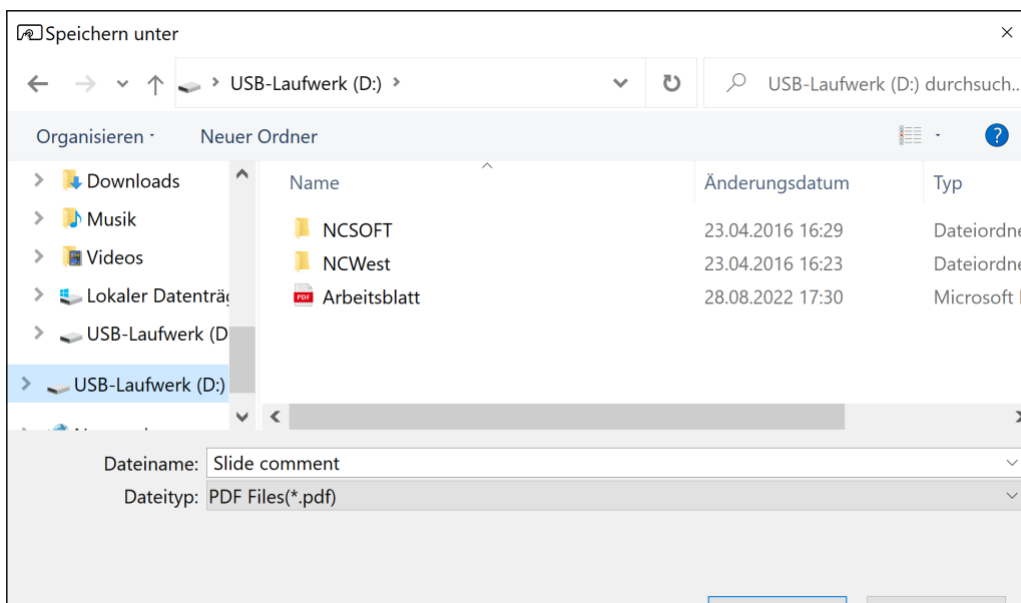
Speichern unter

USB-Laufwerk (D:)

USB-Laufwerk (D:) durchsuch...

Organisieren · Neuer Ordner

Downloads
Musik
Videos
Lokaler Datenträg
USB-Laufwerk (D
USB-Laufwerk (D:)

| Name | Änderungsdatum | Typ |
|---|---|---|
| NCSOFT | 23.04.2016 16:29 | Dateiordne |
| NCWest | 23.04.2016 16:23 | Dateiordne |
| Arbeitsblatt | 28.08.2022 17:30 | Microsoft |

Dateiname: Slide comment
Dateityp: PDF Files(*.pdf)